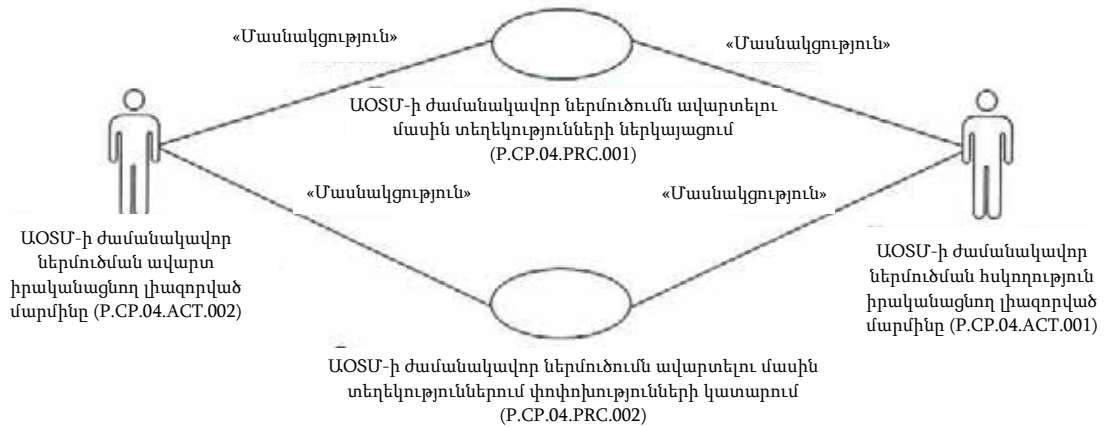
«Մասնակցություն»

«Մասնակցություն»

ԱOSՄ-ի ժամանակավոր ներմուծումն ավարտելու մասին տեղեկությունների ներկայացում (P.CP.04.PRC.001)

«Մասնակցություն»

«Մասնակցություն»

ԱOSՄ-ի ժամանակավոր ներմուծման ավարտ իրականացնող լիազորված մարմինը (P.CP.04.ACT.002)

ԱOSՄ-ի ժամանակավոր ներմուծման հսկողություն իրականացնող լիազորված մարմինը (P.CP.04.ACT.001)

ԱOSՄ-ի ժամանակավոր ներմուծումն ավարտելու մասին տեղեկություններում փոփոխությունների կատարում (P.CP.04.PRC.002)